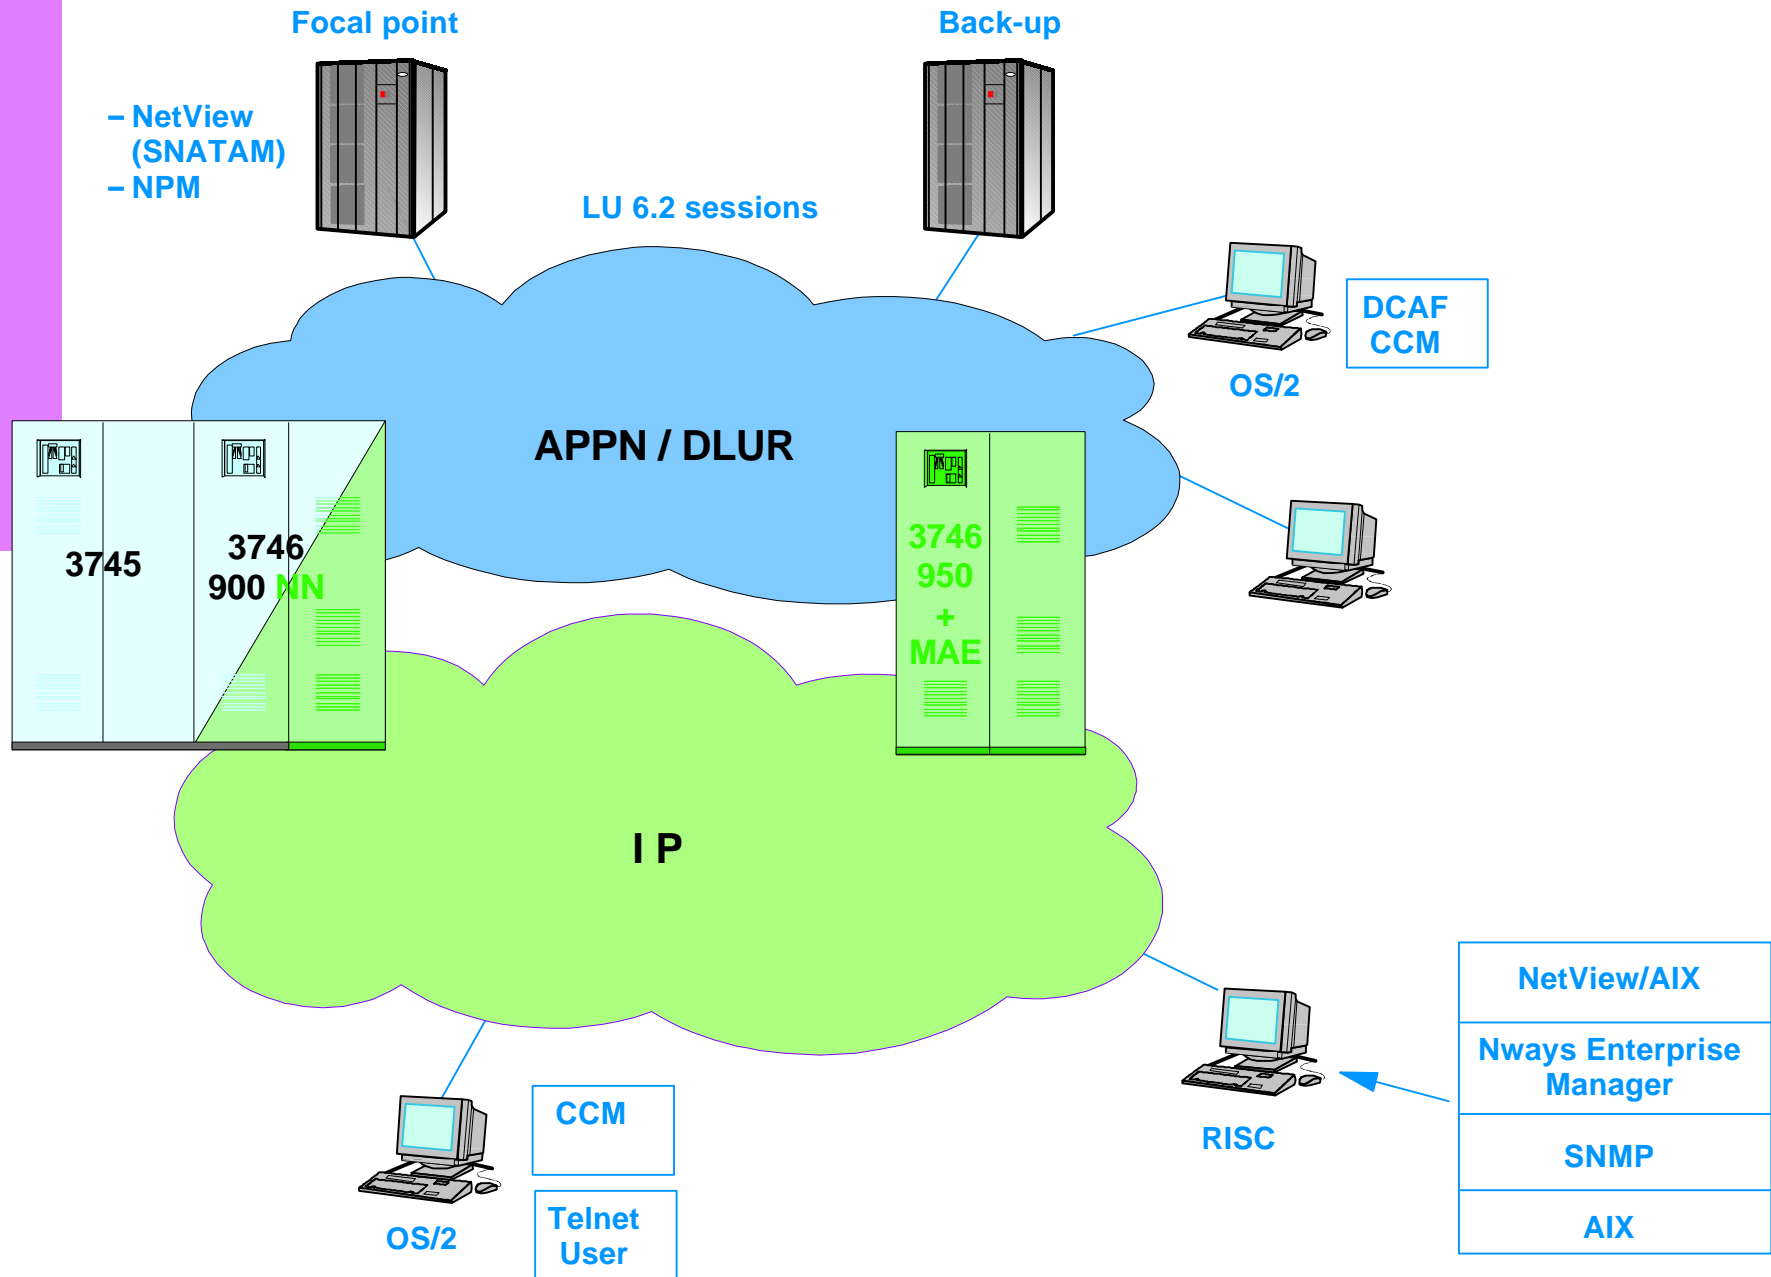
Focal point

Back-up

– NetView (SNATAM)
– NPM

LU 6.2 sessions

DCAF
CCM

OS/2

APPN / DLUR

3745

3746
900 NN

3746
950
+
MAE

I P

NetView/AIX

Nways Enterprise Manager

SNMP

AIX

RISC

CCM

Telnet User

OS/2